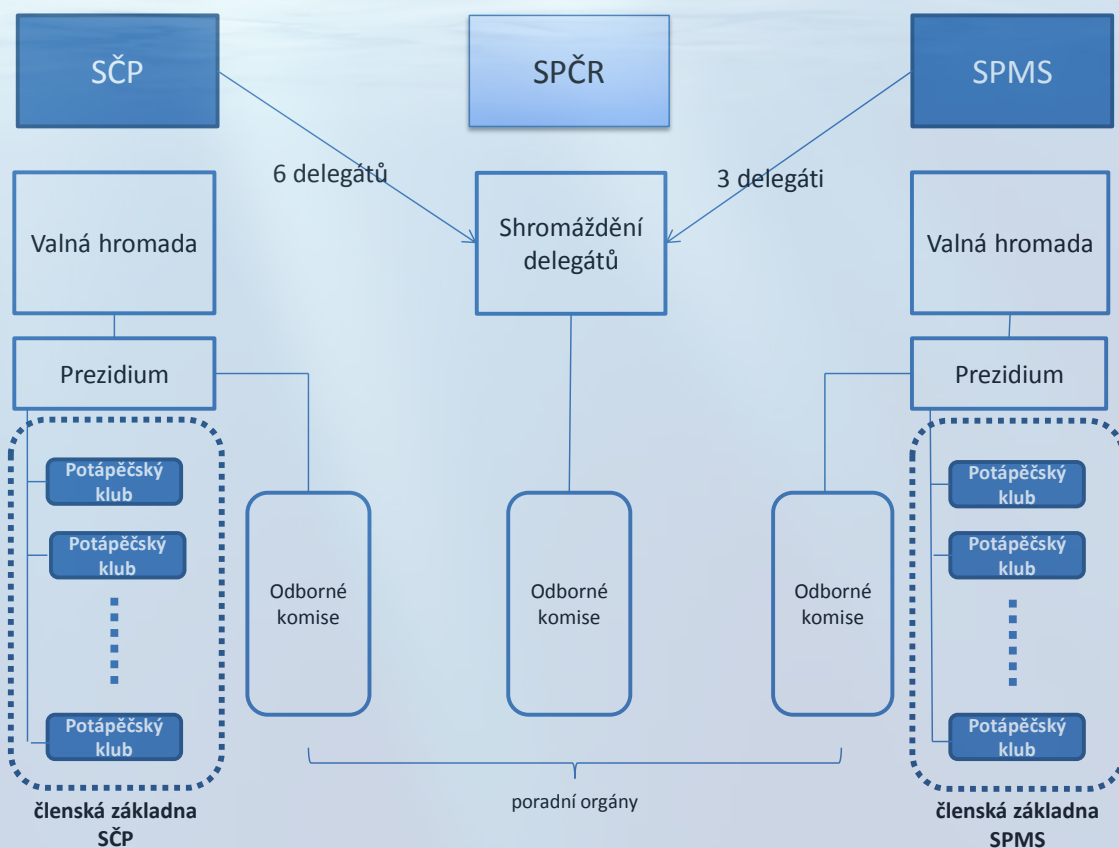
SČP

SPČR

SPMS

6 delegátů

3 delegáti

Valná hromada

Shromáždění delegátů

Valná hromada

Prezidium

Prezidium

Potápěčský klub

Potápěčský klub

Potápěčský klub

Odborné komise

Odborné komise

Odborné komise

Potápěčský klub

Potápěčský klub

Potápěčský klub

členská základna SČP

poradní orgány

členská základna SPMS